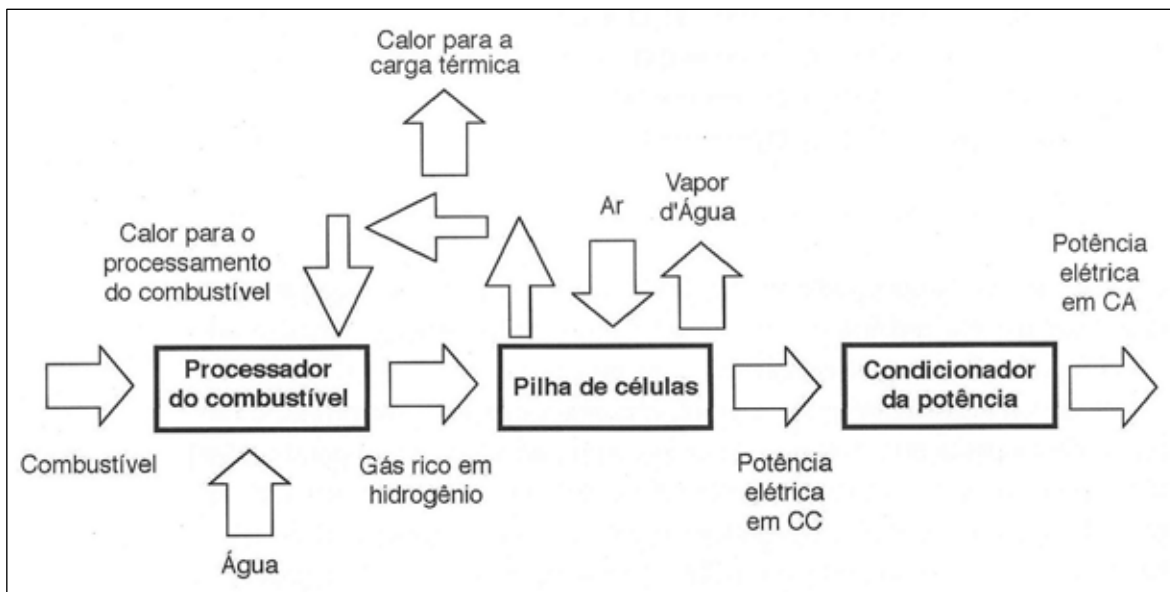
Calor para a carga térmica

Calor para o processamento do combustível

Ar

Vapor d'Água

Potência elétrica em CA

Processador do combustível

Pilha de células

Condicionador da potência

Combustível

Gás rico em hidrogênio

Potência elétrica em CC

Água